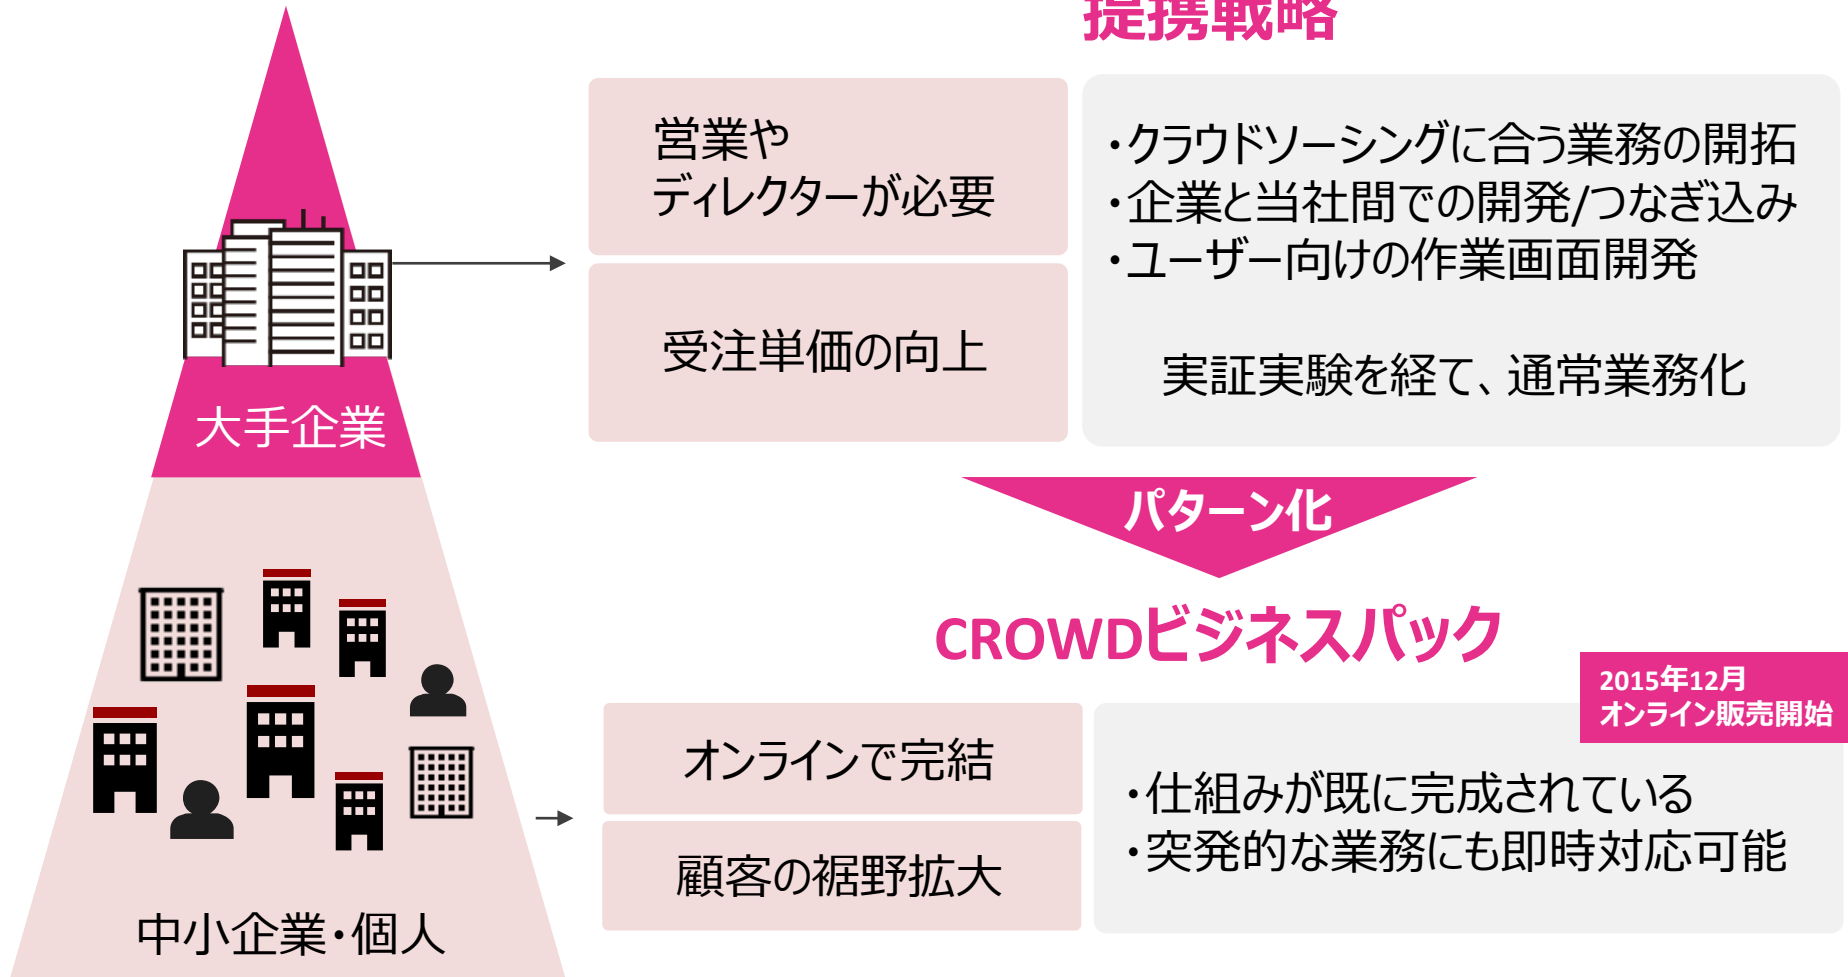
提携戦略

大手企業

営業やディレクターが必要

受注単価の向上

・クラウドソーシングに合う業務の開拓
・企業と当社間での開発/つなぎ込み
・ユーザー向けの作業画面開発

実証実験を経て、通常業務化

パターン化

CROWDビジネスパック

2015年12月
オンライン販売開始

中小企業・個人

オンラインで完結

顧客の裾野拡大

・仕組みが既に完成されている
・突発的な業務にも即時対応可能